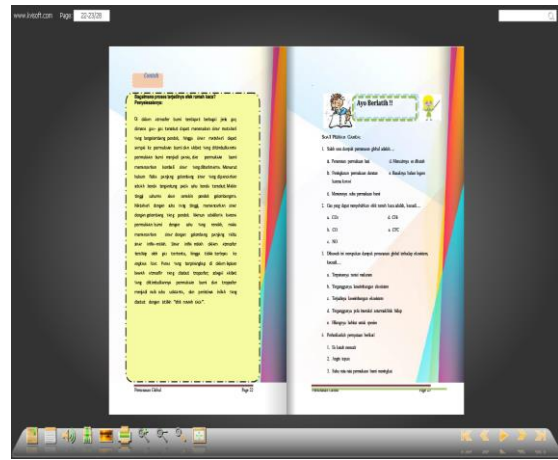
www.kvisoft.com Page 22-23/28

Contoh

Bagaimana proses terjadinya efek rumah kaca?
Penyelesaiannya:

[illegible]

Pemanasan Global Page 22

Ayo Berlatih !!

Soal Pilihan Ganda:

1. Salah satu dampak pemanasan global adalah....

a. Pemanasan permukaan laut
b. Peningkatan permukaan daratan karena hutan
c. Mencairnya es dikutub
d. Bencana banjir
e. Menurunnya suhu permukaan bumi

2. Gas yang dapat menyebabkan efek rumah kaca adalah, kecuali....

a. $CO_2$
b. $CO$
c. $CH_4$
d. CFC
e. $NO$

3. Dibawah ini merupakan dampak pemanasan global terhadap ekosistem, kecuali....

a. Terganggunya rantai makanan
b. Terganggunya keseimbangan ekosistem
c. Terjadinya keseimbangan ekosistem
d. Terganggunya pola hewani untuk hidup
e. Hilangnya habitat untuk spesies

4. Perhatikanlah pernyataan berikut!

1. Es kutub mencair
2. Angin topan
3. Suhu rata-rata permukaan bumi meningkat

Pemanasan Global Page 23